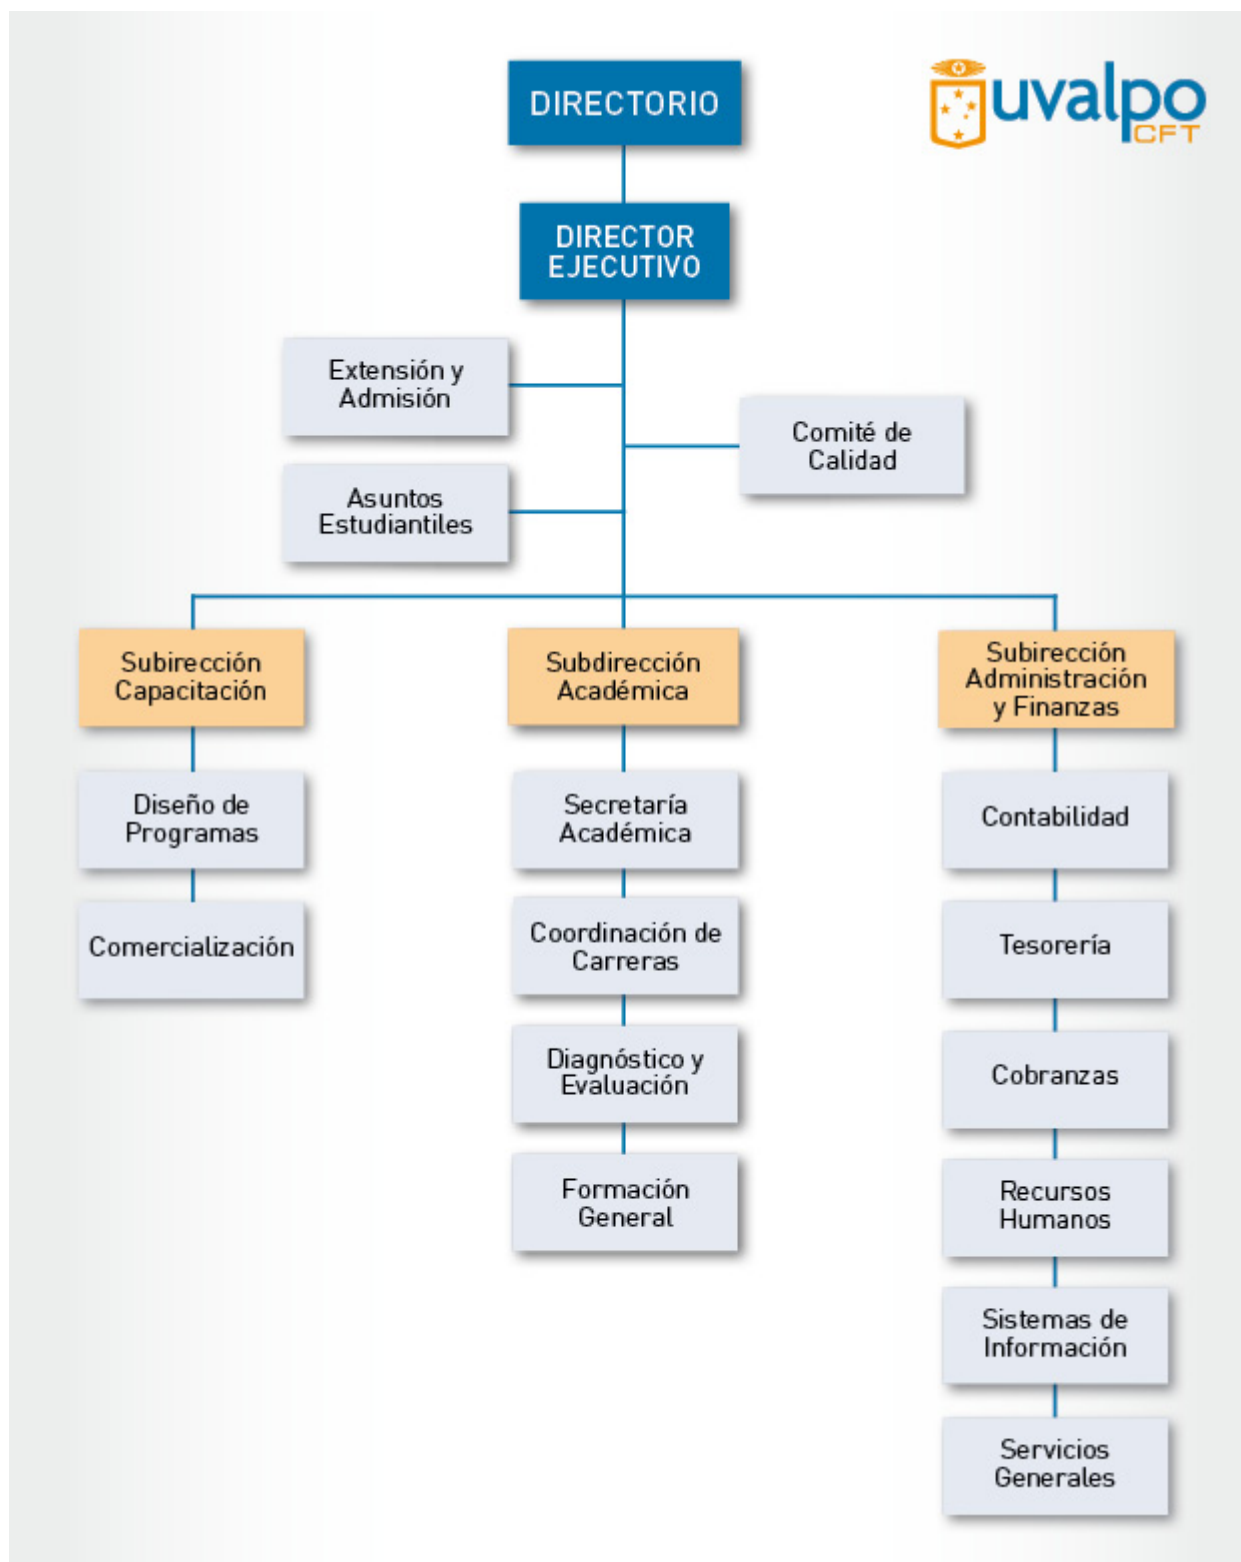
uvalpo CFT

DIRECTORIO

DIRECTOR EJECUTIVO

Extensión y Admisión

Asuntos Estudiantiles

Comité de Calidad

Subirección Capacitación

Diseño de Programas

Comercialización

Subdirección Académica

Secretaría Académica

Coordinación de Carreras

Diagnóstico y Evaluación

Formación General

Subirección Administración y Finanzas

Contabilidad

Tesorería

Cobranzas

Recursos Humanos

Sistemas de Información

Servicios Generales